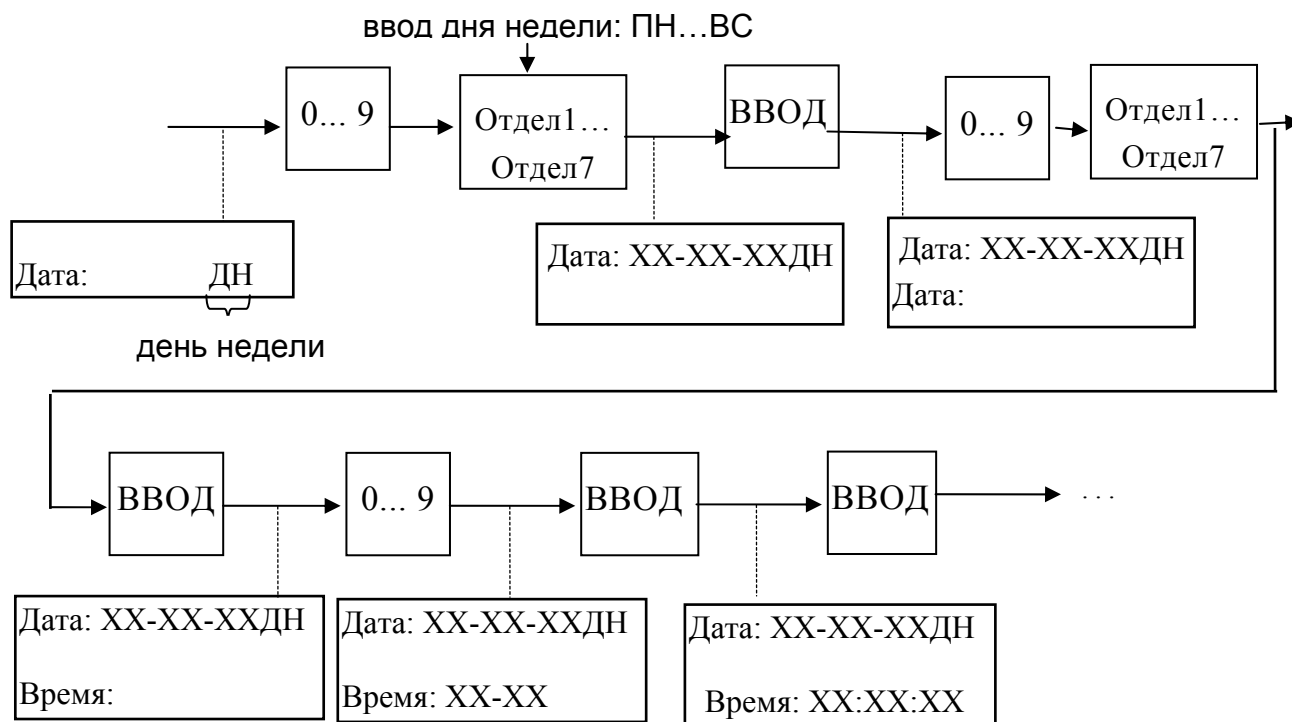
ввод дня недели: ПН…ВС

0… 9

Отдел1… Отдел7

ВВОД

0… 9

Отдел1… Отдел7

Дата: ДН

день недели

Дата: XX-XX-XXДН

Дата: XX-XX-XXДН
Дата:

ВВОД

0… 9

ВВОД

ВВОД

. . .

Дата: XX-XX-XXДН
Время:

Дата: XX-XX-XXДН
Время: XX-XX

Дата: XX-XX-XXДН
Время: XX:XX:XX